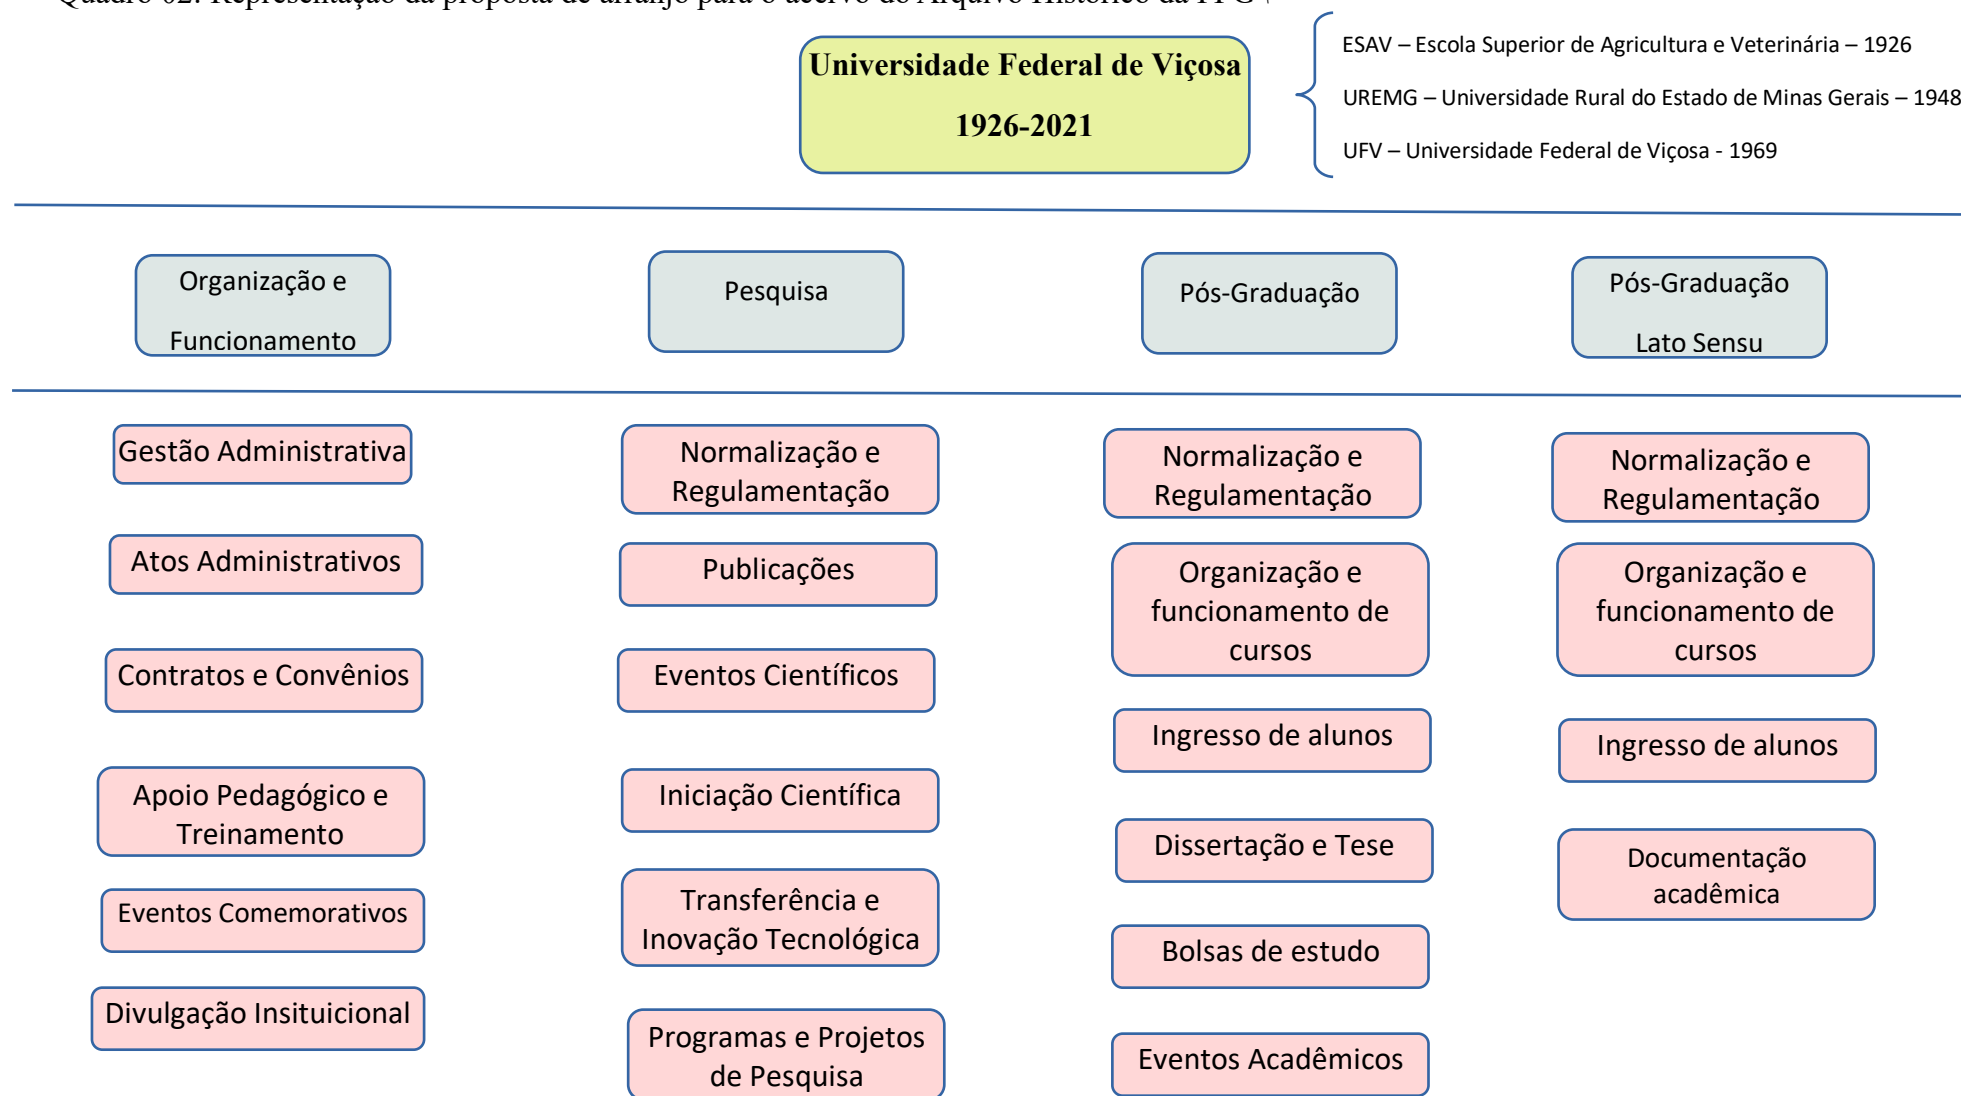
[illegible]

Universidade Federal de Viçosa

1926-2021

ESAV – Escola Superior de Agricultura e Veterinária – 1926

UREMG – Universidade Rural do Estado de Minas Gerais – 1948

UFV – Universidade Federal de Viçosa - 1969

Organização e Funcionamento

Pesquisa

Pós-Graduação

Pós-Graduação Lato Sensu

Gestão Administrativa

Atos Administrativos

Contratos e Convênios

Apoio Pedagógico e Treinamento

Eventos Comemorativos

Divulgação Insituicional

Normalização e Regulamentação

Publicações

Eventos Científicos

Iniciação Científica

Transferência e Inovação Tecnológica

Programas e Projetos de Pesquisa

Normalização e Regulamentação

Organização e funcionamento de cursos

Ingresso de alunos

Dissertação e Tese

Bolsas de estudo

Eventos Acadêmicos

Normalização e Regulamentação

Organização e funcionamento de cursos

Ingresso de alunos

Documentação acadêmica